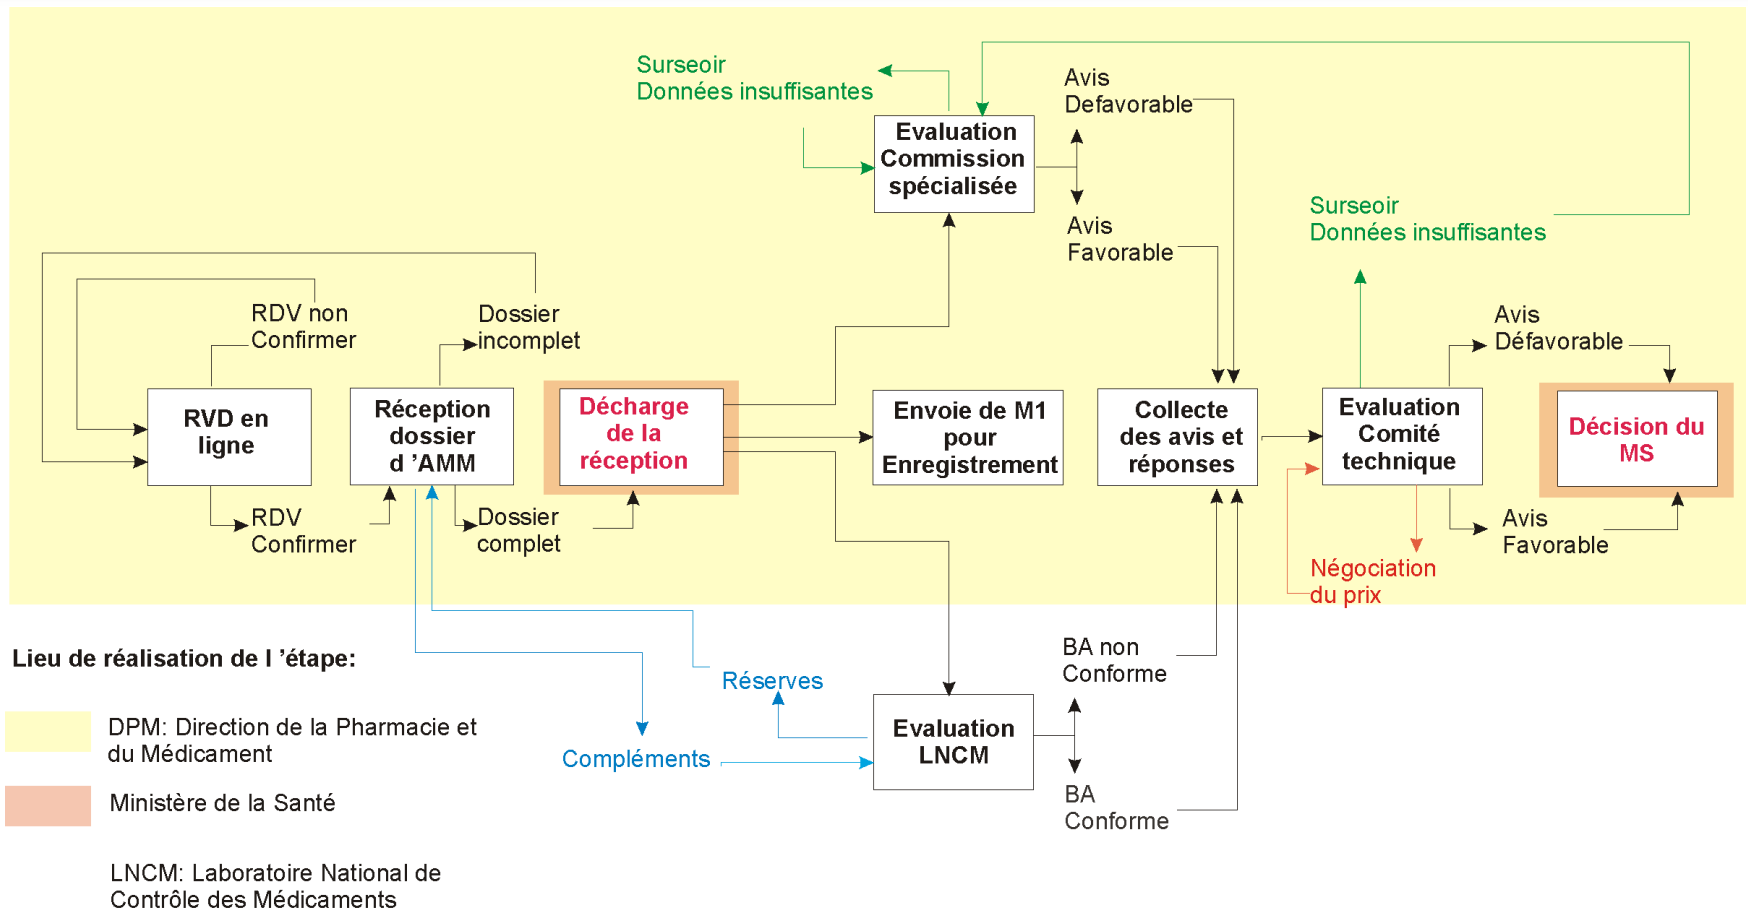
Surseoir
Données insuffisantes

Evaluation Commission spécialisée

Avis Defavorable

Avis Favorable

Surseoir
Données insuffisantes

RDV non Confirmer

Dossier incomplet

RVD en ligne

Réception dossier d 'AMM

Décharge de la réception

Envoie de M1 pour Enregistrement

Collecte des avis et réponses

Evaluation Comité technique

Avis Défavorable

Décision du MS

RDV Confirmer

Dossier complet

Avis Favorable

Négociation du prix

Lieu de réalisation de l 'étape:

Réserves

BA non Conforme

DPM: Direction de la Pharmacie et du Médicament

Compléments

Evaluation LNCM

Ministère de la Santé

BA Conforme

LNCM: Laboratoire National de Contrôle des Médicaments